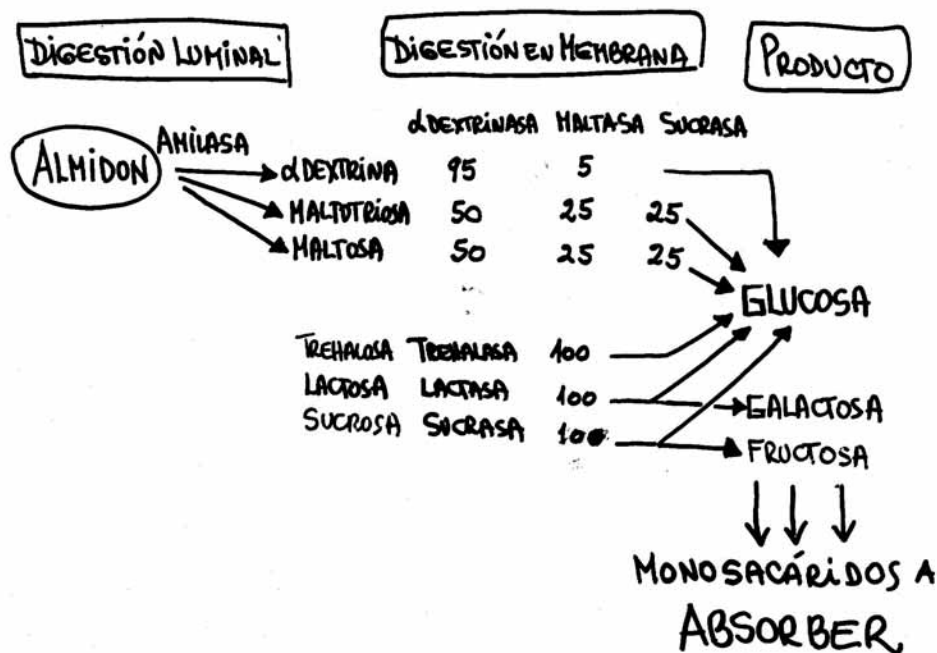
DIGESTIÓN LUMINAL

DIGESTIÓN EN MEMBRANA

PRODUCTO

ALMIDON

AMILASA

| | $\alpha$DEXTRINASA | MALTASA | SUCRASA |
|---|---|---|---|
| $\alpha$DEXTRINA | 95 | 5 | |
| MALTOTRIOSA | 50 | 25 | 25 |
| MALTOSA | 50 | 25 | 25 |

GLUCOSA

TREHALOSA TREHALASA 100
LACTOSA LACTASA 100
SUCROSA SUCRASA 100

GALACTOSA
FRUCTOSA

MONOSACÁRIDOS A ABSORBER